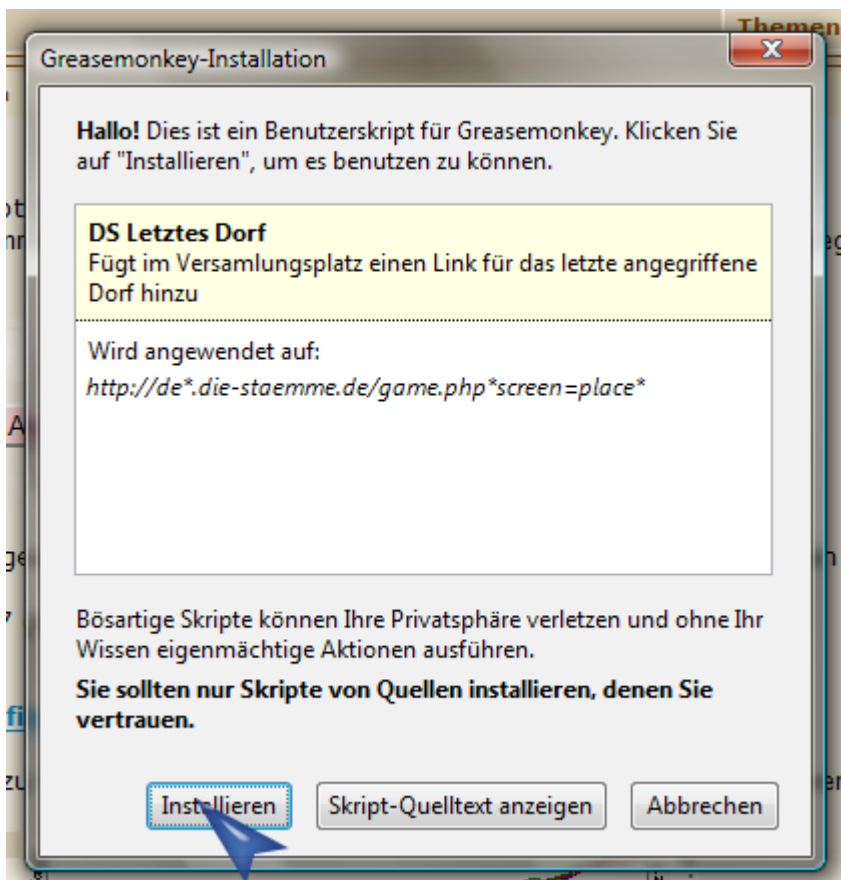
Themen

Greasemonkey-Installation

**Hallo!** Dies ist ein Benutzerskript für Greasemonkey. Klicken Sie auf "Installieren", um es benutzen zu können.

**DS Letztes Dorf**
Fügt im Versamlungsplatz einen Link für das letzte angegriffene Dorf hinzu

Wird angewendet auf:
*http://de\*.die-staemme.de/game.php\*screen=place\**

Bösartige Skripte können Ihre Privatsphäre verletzen und ohne Ihr Wissen eigenmächtige Aktionen ausführen.

**Sie sollten nur Skripte von Quellen installieren, denen Sie vertrauen.**

Installieren | Skript-Quelltext anzeigen | Abbrechen